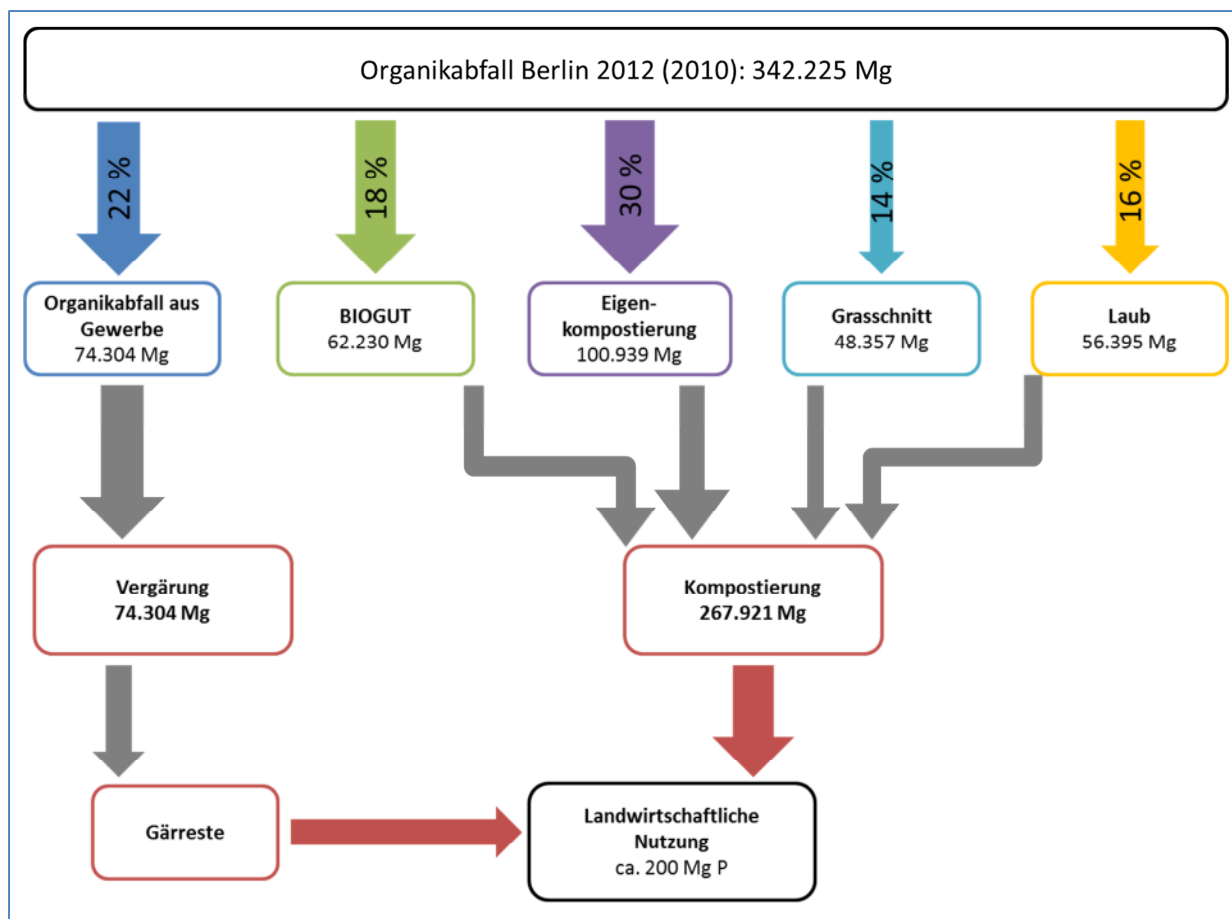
Organikabfall Berlin 2012 (2010): 342.225 Mg

22 %

18 %

30 %

14 %

16 %

Organikabfall aus Gewerbe
74.304 Mg

BIOGUT
62.230 Mg

Eigenkompostierung
100.939 Mg

Grasschnitt
48.357 Mg

Laub
56.395 Mg

Vergärung
74.304 Mg

Kompostierung
267.921 Mg

Gärreste

Landwirtschaftliche Nutzung
ca. 200 Mg P